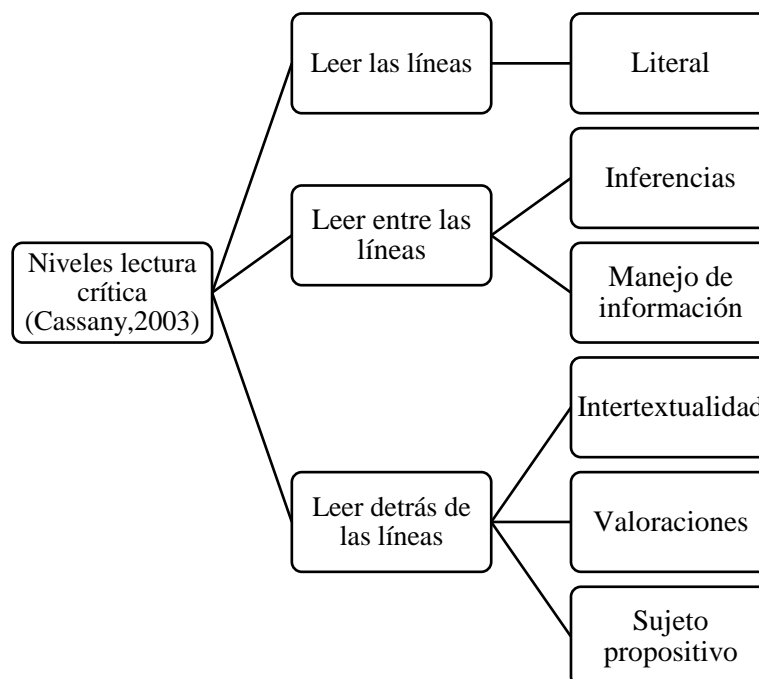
Niveles lectura crítica (Cassany,2003)

Leer las líneas

Literal

Leer entre las líneas

Inferencias

Manejo de información

Leer detrás de las líneas

Intertextualidad

Valoraciones

Sujeto propositivo